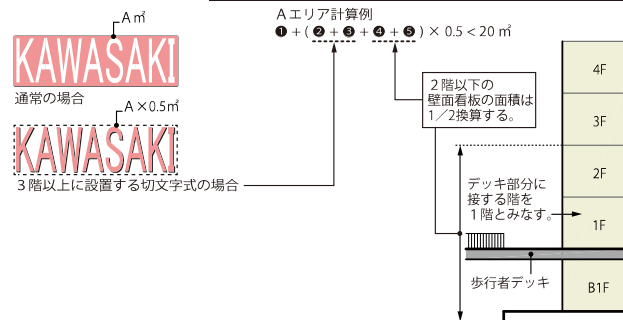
A㎡

KAWASAKI

通常の場合

A×0.5㎡

KAWASAKI

３階以上に設置する切文字式の場合

Aエリア計算例

❶＋（❷＋❸＋❹＋❺）× 0.5 < 20 ㎡

２階以下の
壁面看板の面積は
1／2換算する。

デッキ部分に
接する階を
１階とみなす。

歩行者デッキ

4F

3F

2F

1F

B1F